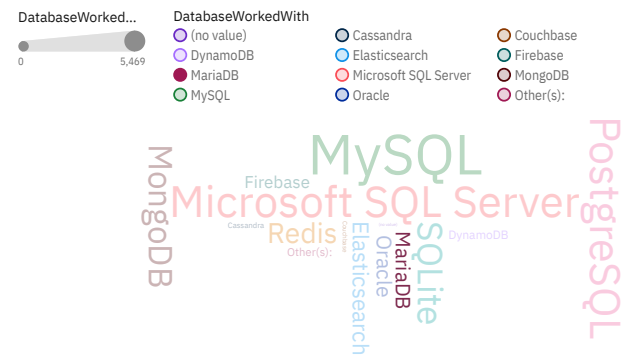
DatabaseWorked...

0

5,469

DatabaseWorkedWith

(no value)

Cassandra

Couchbase

DynamoDB

Elasticsearch

Firebase

MariaDB

Microsoft SQL Server

MongoDB

MySQL

Oracle

Other(s):

MySQL

Microsoft SQL Server

PostgreSQL

MongoDB

Firebase

Redis

Cassandra

Couchbase

SQLite

MariaDB

Oracle

Elasticsearch

DynamoDB

Other(s):